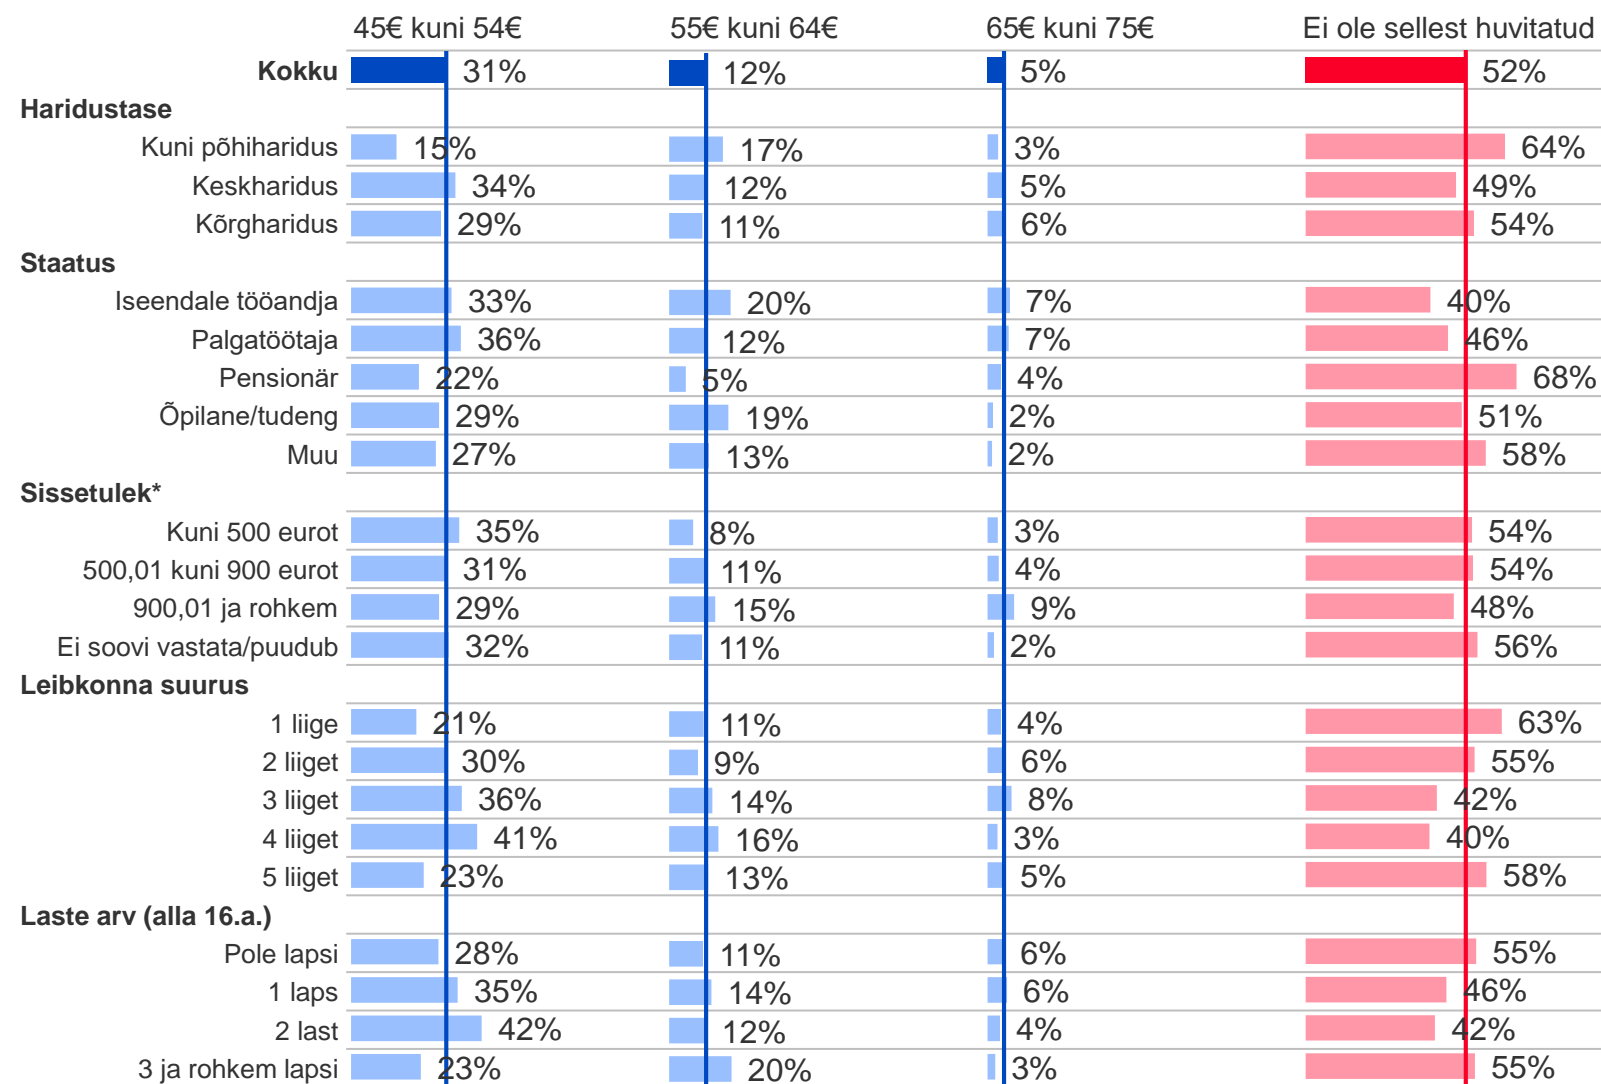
| | 45€ kuni 54€ | 55€ kuni 64€ | 65€ kuni 75€ | Ei ole sellest huvitatud |
|---|---|---|---|---|
| **Kokku** | 31% | 12% | 5% | 52% |
| **Haridustase** | | | | |
| Kuni põhiharidus | 15% | 17% | 3% | 64% |
| Keskharidus | 34% | 12% | 5% | 49% |
| Kõrgharidus | 29% | 11% | 6% | 54% |
| **Staatus** | | | | |
| Iseendale tööandja | 33% | 20% | 7% | 40% |
| Palgatöötaja | 36% | 12% | 7% | 46% |
| Pensionär | 22% | 5% | 4% | 68% |
| Õpilane/tudeng | 29% | 19% | 2% | 51% |
| Muu | 27% | 13% | 2% | 58% |
| **Sissetulek*** | | | | |
| Kuni 500 eurot | 35% | 8% | 3% | 54% |
| 500,01 kuni 900 eurot | 31% | 11% | 4% | 54% |
| 900,01 ja rohkem | 29% | 15% | 9% | 48% |
| Ei soovi vastata/puudub | 32% | 11% | 2% | 56% |
| **Leibkonna suurus** | | | | |
| 1 liige | 21% | 11% | 4% | 63% |
| 2 liiget | 30% | 9% | 6% | 55% |
| 3 liiget | 36% | 14% | 8% | 42% |
| 4 liiget | 41% | 16% | 3% | 40% |
| 5 liiget | 23% | 13% | 5% | 58% |
| **Laste arv (alla 16.a.)** | | | | |
| Pole lapsi | 28% | 11% | 6% | 55% |
| 1 laps | 35% | 14% | 6% | 46% |
| 2 last | 42% | 12% | 4% | 42% |
| 3 ja rohkem lapsi | 23% | 20% | 3% | 55% |